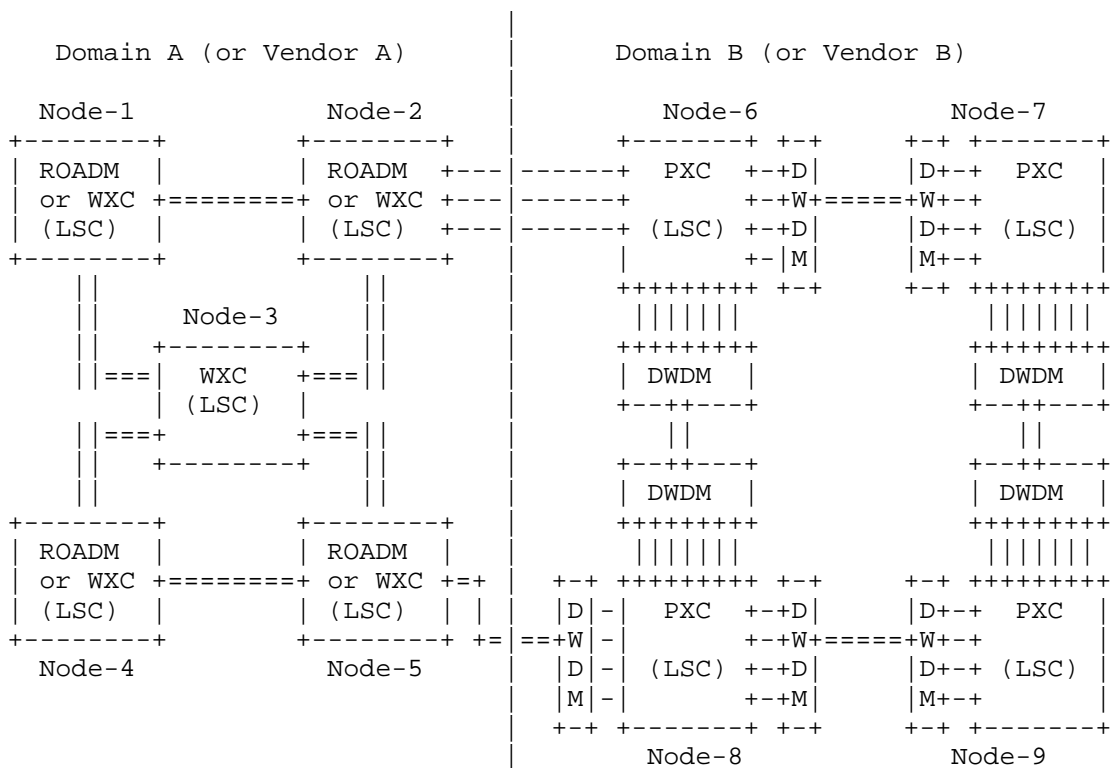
Domain A (or Vendor A)

Domain B (or Vendor B)

Node-1

Node-2

Node-6

Node-7

ROADM or WXC (LSC)

ROADM or WXC (LSC)

PXC (LSC)

D W D M

D W D M

PXC (LSC)

Node-3

WXC (LSC)

DWDM

DWDM

DWDM

DWDM

ROADM or WXC (LSC)

ROADM or WXC (LSC)

D W D M

PXC (LSC)

D W D M

D W D M

PXC (LSC)

Node-4

Node-5

Node-8

Node-9